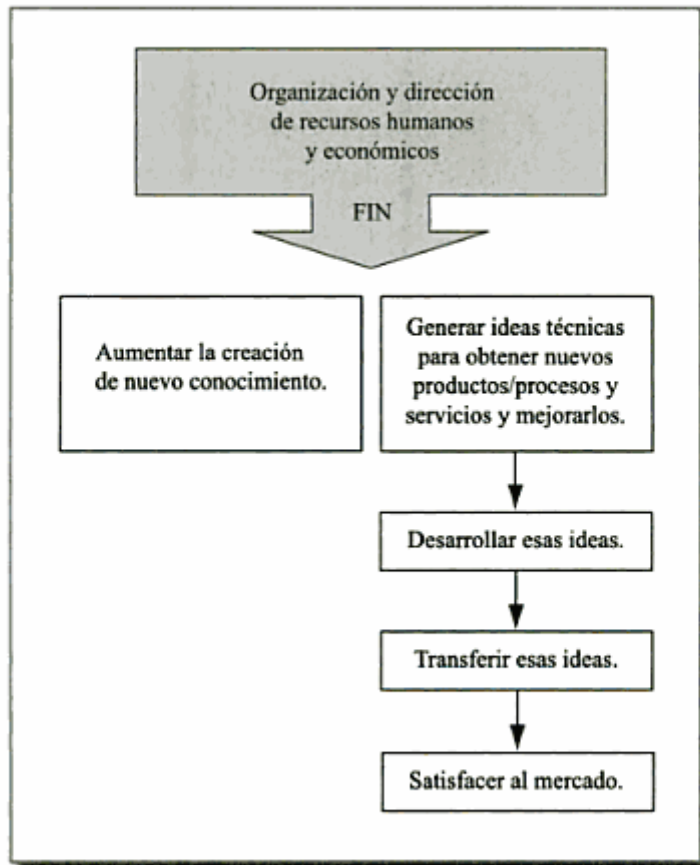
Organización y dirección de recursos humanos y económicos

FIN

Aumentar la creación de nuevo conocimiento.

Generar ideas técnicas para obtener nuevos productos/procesos y servicios y mejorarlos.

Desarrollar esas ideas.

Transferir esas ideas.

Satisfacer al mercado.